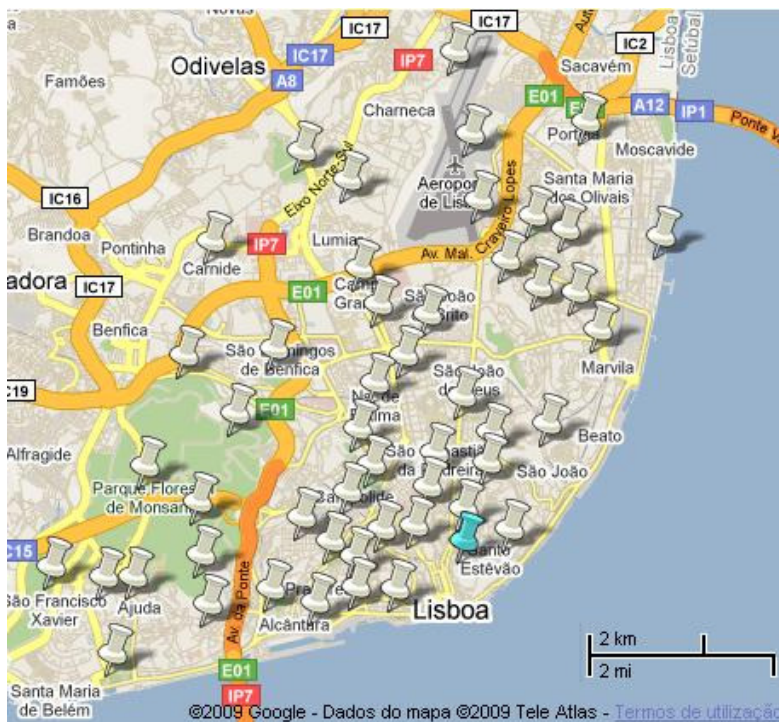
Novas
IC17
IC17
IC2
Odivelas
IC17
IP7
Sacavém
Lisboa
Setúbal
Famões
A8
Charneca
E01
A12
IP1
Ponte V
Portela
Moscavide
Eixo Norte-Sul
Aeroporto de Lisboa
Av. Mal. Craveiro Lopes
Santa Maria dos Olivais
IC16
Brandoa
Pontinha
IP7
Lumiar
Carnide
Av. Mal. Craveiro Lopes
adora
IC17
E01
Campo Grande
São João de Brito
Benfica
São Domingos de Benfica
Marvila
IC19
E01
São João de Deus
Nossa Senhora de Fátima
Beato
Alfragide
São Sebastião da Pedreira
São João
Parque Florestal de Monsanto
Santa Isabel
IC15
Santo Estêvão
São Francisco Xavier
Ajuda
Prazeres
Lisboa
Av. da Ponte
Alcântara
2 km
2 mi
E01
Santa Maria de Belém
IP7
©2009 Google - Dados do mapa ©2009 Tele Atlas - Termos de utilização